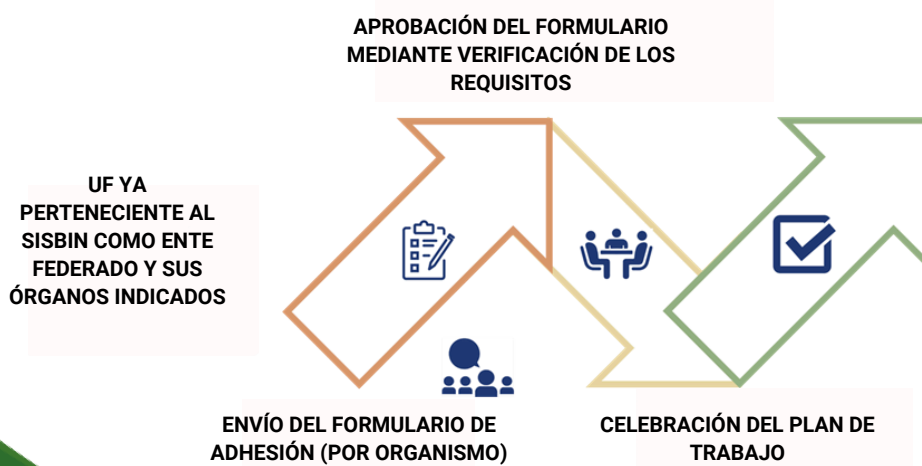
APROBACIÓN DEL FORMULARIO MEDIANTE VERIFICACIÓN DE LOS REQUISITOS

UF YA PERTENECIENTE AL SISBIN COMO ENTE FEDERADO Y SUS ÓRGANOS INDICADOS

ENVÍO DEL FORMULARIO DE ADHESIÓN (POR ORGANISMO)

CELEBRACIÓN DEL PLAN DE TRABAJO